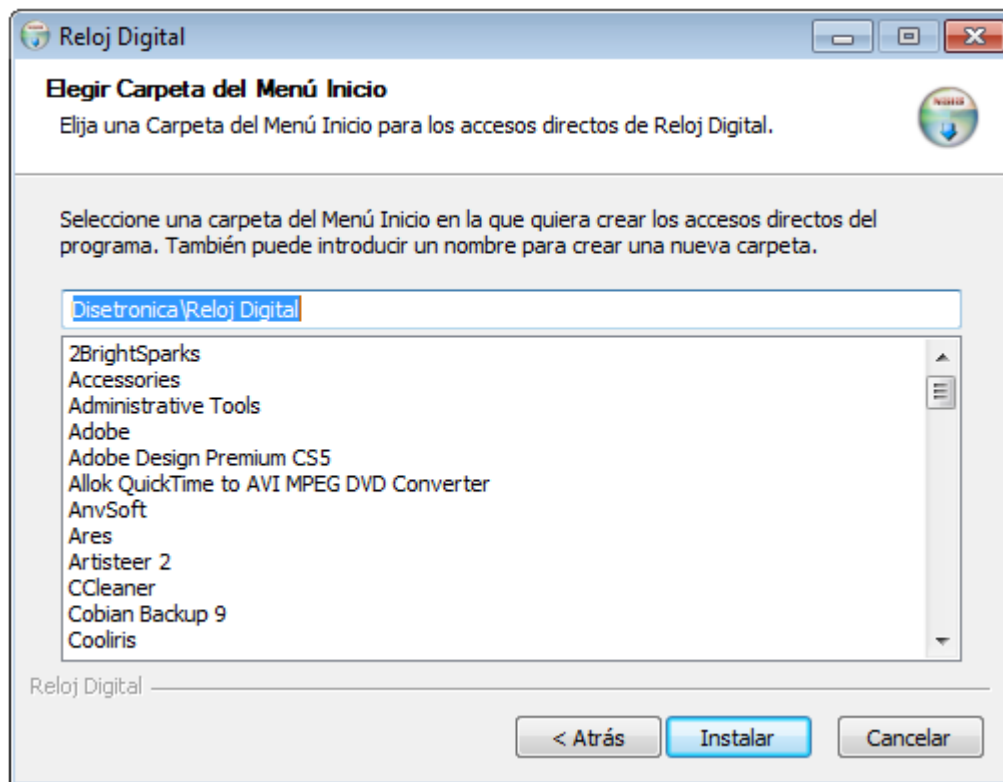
Reloj Digital

Elegir Carpeta del Menú Inicio
Elija una Carpeta del Menú Inicio para los accesos directos de Reloj Digital.

Seleccione una carpeta del Menú Inicio en la que quiera crear los accesos directos del programa. También puede introducir un nombre para crear una nueva carpeta.

Disetronica\Reloj Digital

2BrightSparks
Accessories
Administrative Tools
Adobe
Adobe Design Premium CS5
Allok QuickTime to AVI MPEG DVD Converter
AnvSoft
Ares
Artisteer 2
CCleaner
Cobian Backup 9
Cooliris

Reloj Digital

< Atrás
Instalar
Cancelar